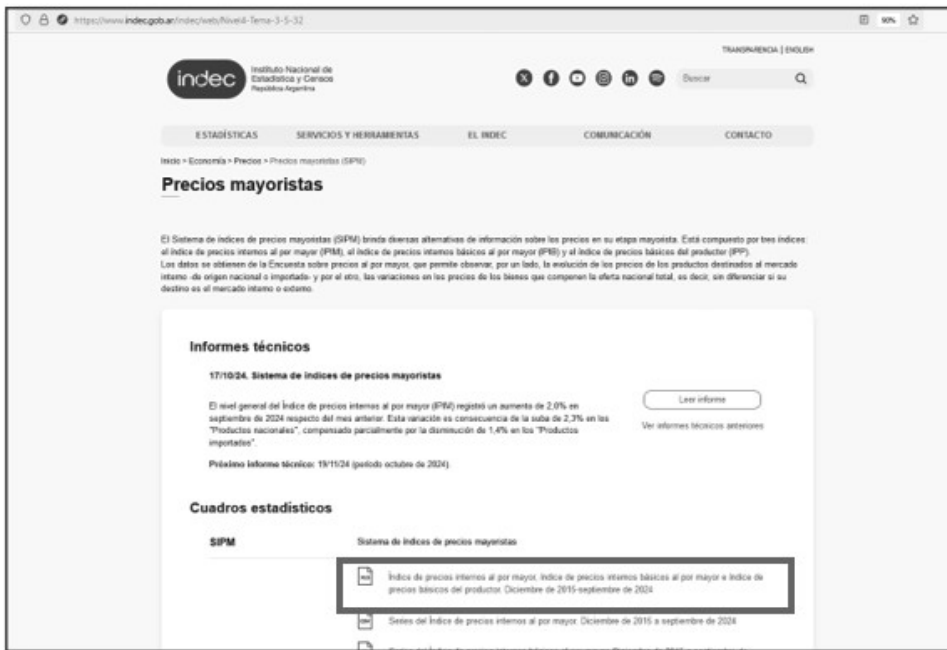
https://www.indec.gob.ar/indec/web/Nivel4-Tema-3-5-32

90%

TRANSPARENCIA | ENGLISH

indec Instituto Nacional de Estadística y Censos República Argentina

Buscar

ESTADÍSTICAS SERVICIOS Y HERRAMIENTAS EL INDEC COMUNICACIÓN CONTACTO

Inicio > Economía > Precios > Precios mayoristas (SIPM)

Precios mayoristas

El Sistema de índices de precios mayoristas (SIPM) brinda diversas alternativas de información sobre los precios en su etapa mayorista. Está compuesto por tres índices: el índice de precios internos al por mayor (IPIM), el índice de precios internos básicos al por mayor (IPIB) y el índice de precios básicos del productor (IPP).
Los datos se obtienen de la Encuesta sobre precios al por mayor, que permite observar, por un lado, la evolución de los precios de los productos destinados al mercado interno -de origen nacional o importado- y por el otro, las variaciones en los precios de los bienes que componen la oferta nacional total, es decir, sin diferenciar si su destino es el mercado interno o externo.

Informes técnicos

17/10/24. Sistema de índices de precios mayoristas

El nivel general del Índice de precios internos al por mayor (IPIM) registró un aumento de 2,0% en septiembre de 2024 respecto del mes anterior. Esta variación es consecuencia de la suba de 2,3% en los "Productos nacionales", compensado parcialmente por la disminución de 1,4% en los "Productos importados".

Próximo informe técnico: 19/11/24 (período octubre de 2024).

Leer informe

Ver informes técnicos anteriores

Cuadros estadísticos

SIPM

Sistema de índices de precios mayoristas

Índice de precios internos al por mayor, Índice de precios internos básicos al por mayor e Índice de precios básicos del productor. Diciembre de 2015-septiembre de 2024

Series del Índice de precios internos al por mayor. Diciembre de 2015 a septiembre de 2024

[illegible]